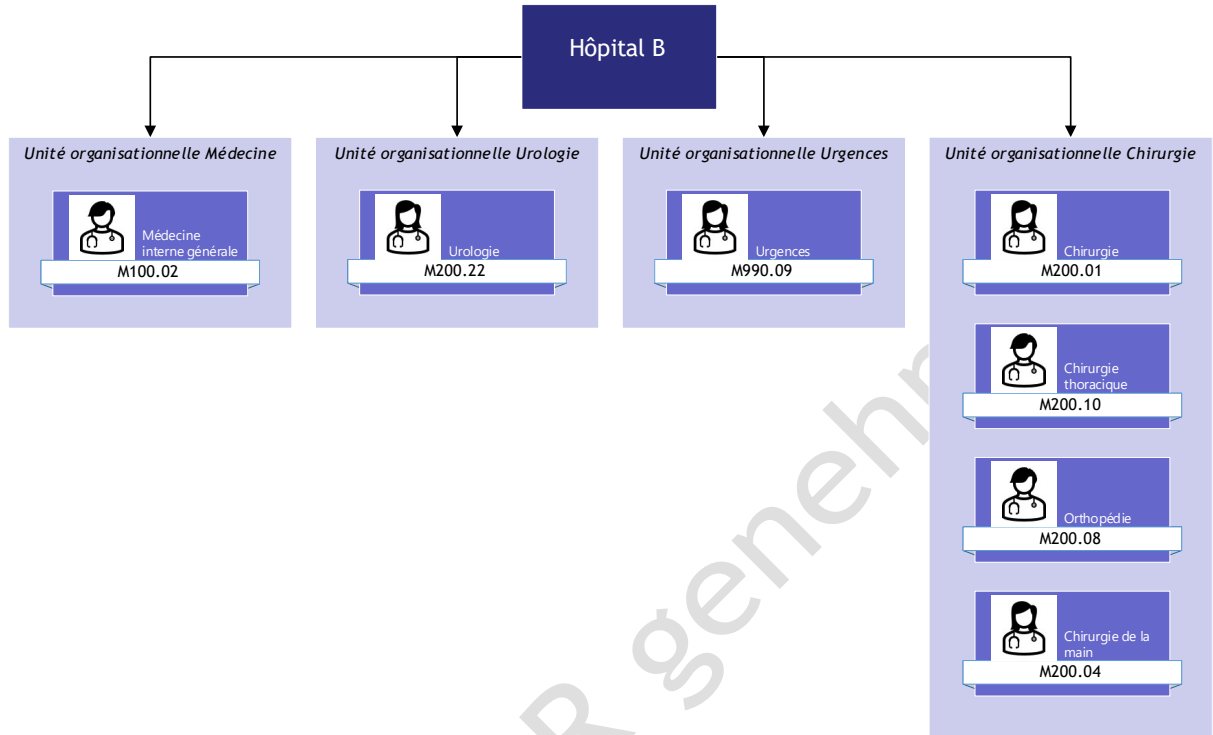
Hôpital B

Unité organisationnelle Médecine

Médecine interne générale
M100.02

Unité organisationnelle Urologie

Urologie
M200.22

Unité organisationnelle Urgences

Urgences
M990.09

Unité organisationnelle Chirurgie

Chirurgie
M200.01

Chirurgie thoracique
M200.10

Orthopédie
M200.08

Chirurgie de la main
M200.04

R genehm